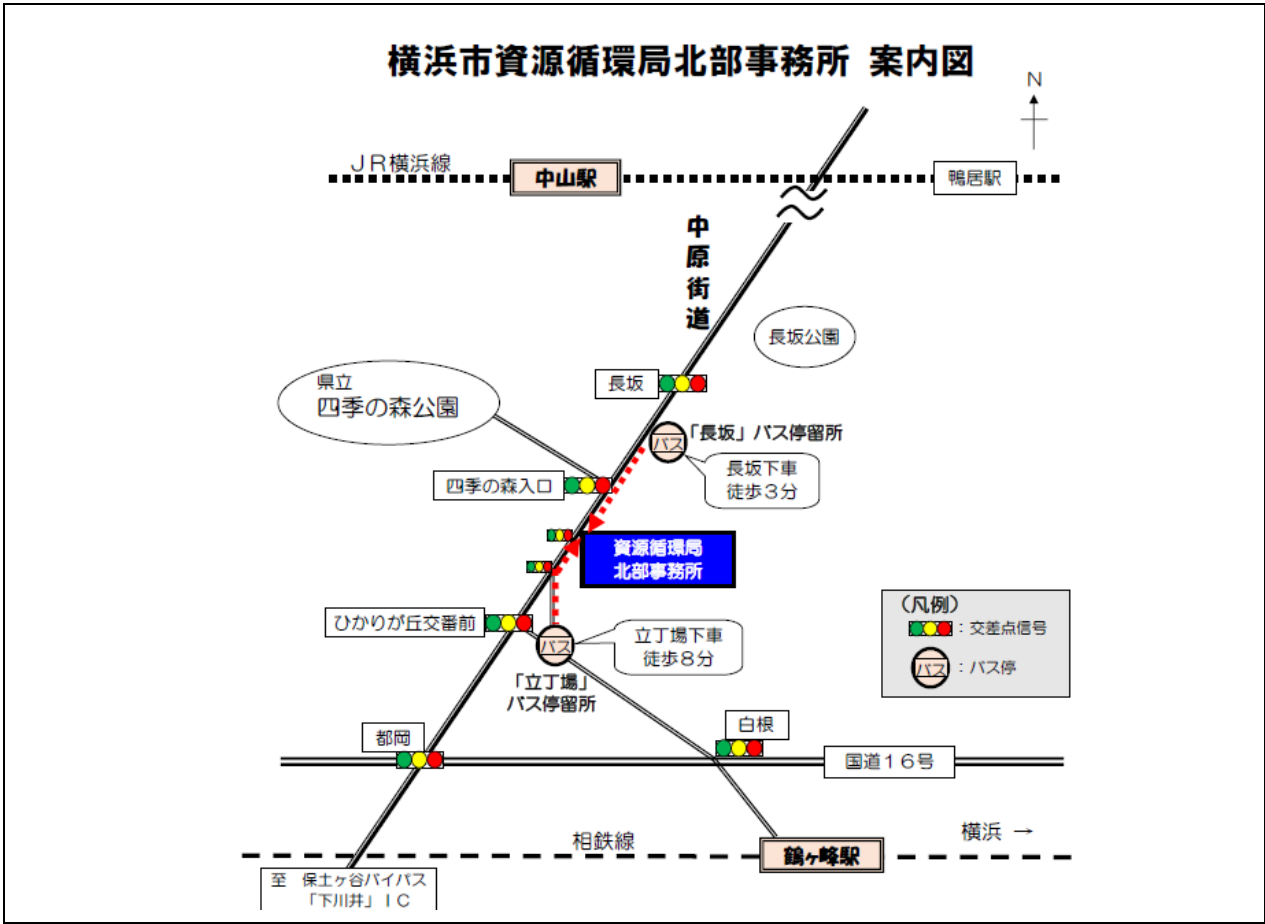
横浜市資源循環局北部事務所 案内図

N

ＪＲ横浜線

中山駅

鴨居駅

中原街道

長坂公園

県立
四季の森公園

長坂

パス

「長坂」バス停留所

長坂下車
徒歩３分

四季の森入口

資源循環局
北部事務所

ひかりが丘交番前

パス

立丁場下車
徒歩８分

「立丁場」
バス停留所

（凡例）
：交差点信号
パス：バス停

白根

都岡

国道１６号

相鉄線

横浜 →

鶴ヶ峰駅

至 保土ヶ谷バイパス
「下川井」ＩＣ